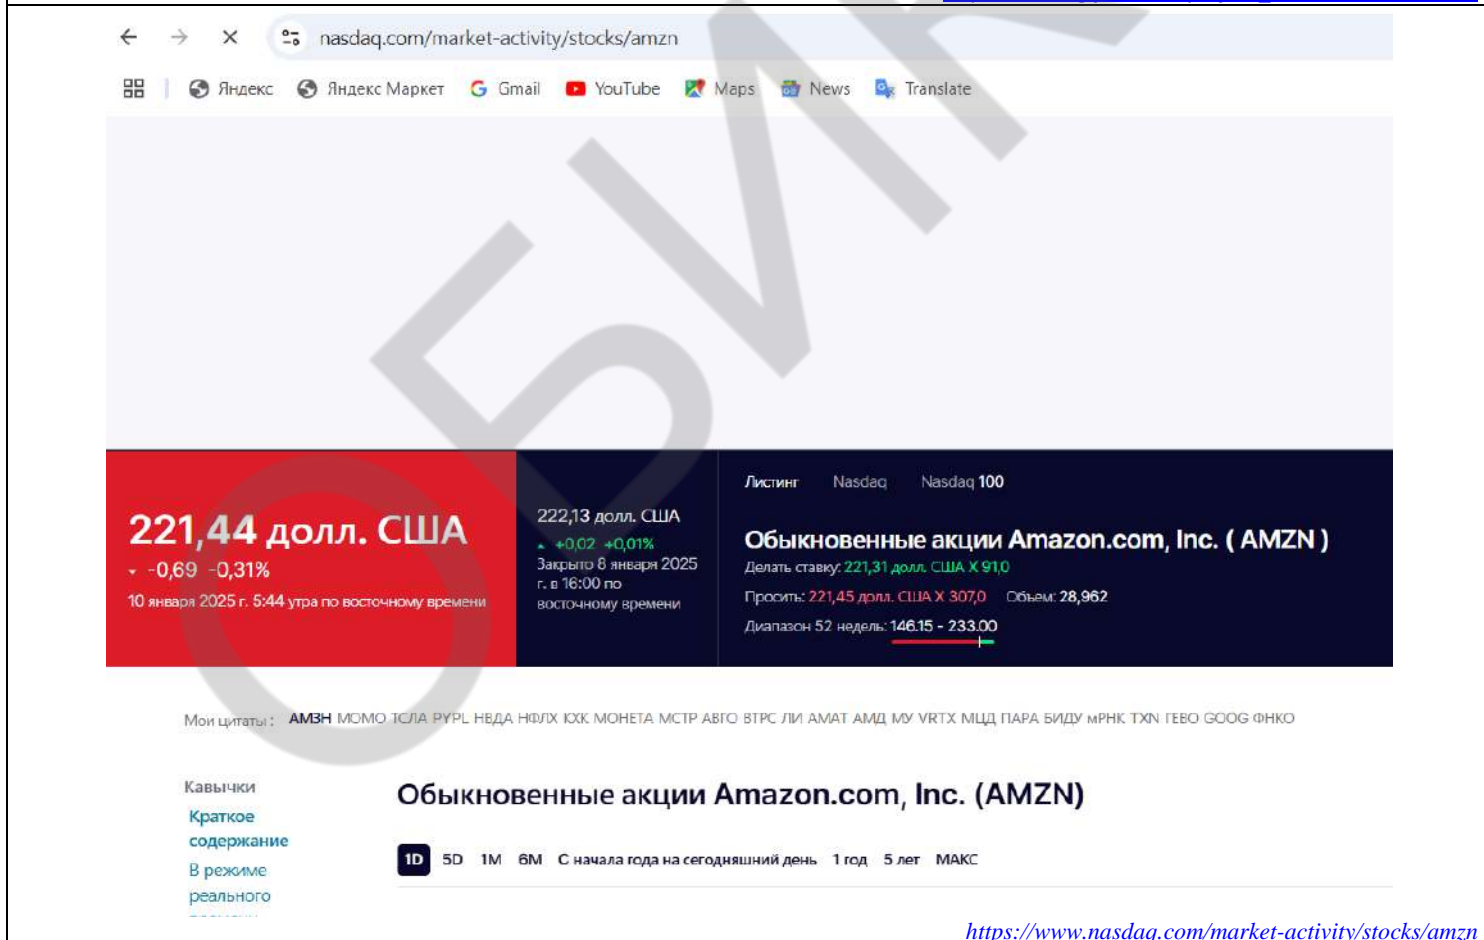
nasdaq.com/market-activity/stocks/amzn

Яндекс Яндекс Маркет Gmail YouTube Maps News Translate

221,44 долл. США
-0,69 -0,31%
10 января 2025 г. 5:44 утра по восточному времени

222,13 долл. США
+0,02 +0,01%
Закрыто 8 января 2025 г. в 16:00 по восточному времени

Листинг Nasdaq Nasdaq 100

Обыкновенные акции Amazon.com, Inc. ( AMZN )
Делать ставку: 221,31 долл. США X 91,0
Просить: 221,45 долл. США X 307,0 Объем: 28,962
Диапазон 52 недель: 146.15 - 233.00

Мои цитаты : АМЗН МОМО ТСЛА PYPL НВДА НФЛХ КХК МОНЕТА МСТР АВГО ВТРС ЛИ АМАТ АМД МУ VRTX МЦД ПАРА БИДУ мРНК TXN ГЕБО GOOG ФНКО

Кавычки
Краткое содержание
В режиме реального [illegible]

Обыкновенные акции Amazon.com, Inc. (AMZN)

1D 5D 1M 6M С начала года на сегодняшний день 1 год 5 лет МАКС

https://www.nasdaq.com/market-activity/stocks/amzn